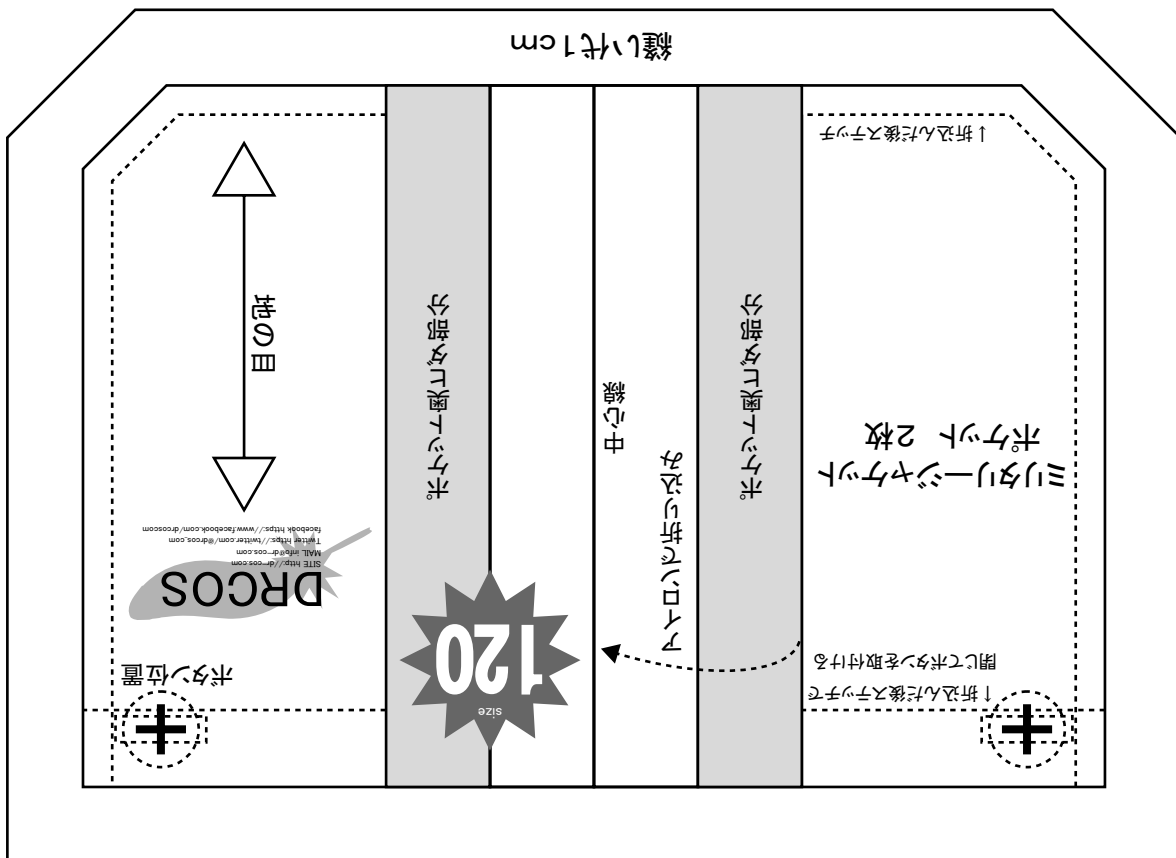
縫い代1cm

↑折込んだ後ステッチ

ミリタリージャケット
ポケット 2枚

ボタン付け位置

ポケット付け位置

中心線

ポケット付け位置

地の目

アイロンで折り込む

↑折込んだ後ステッチで閉じてボタンを取り付ける

size
120

DRCOS
SITE http://dr-cos.com
MAIL info@dr-cos.com
Twitter https://twitter.com/@drcos.com
facebook https://www.facebook.com/drcoscom

ボタン位置